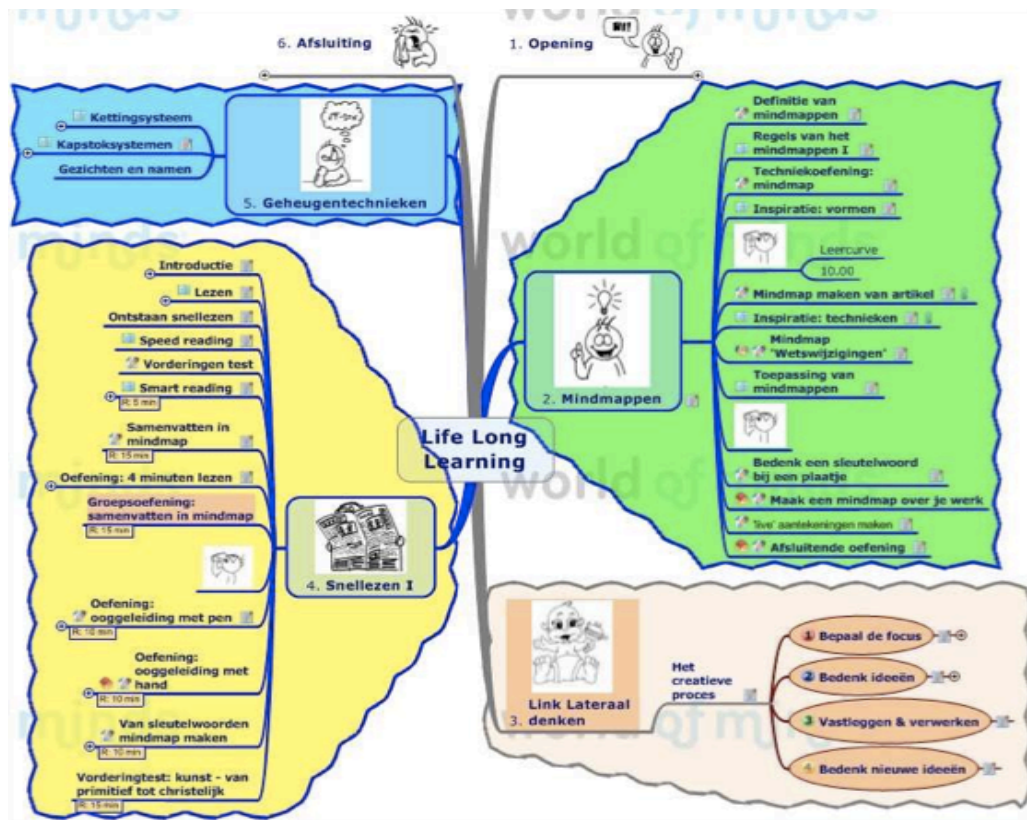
6. Afsluiting

1. Opening

Kettingsysteem
Kapstoksystemen
Gezichten en namen
5. Geheugentechnieken

Introductie
Lezen
Ontstaan snellezen
Speed reading
Vorderingen test
Smart reading
R: 5 min
Samenvatten in mindmap
R: 15 min
Oefening: 4 minuten lezen
Groepsoefening: samenvatten in mindmap
R: 15 min
4. Snellezen I
Oefening: ooggeleiding met pen
R: 10 min
Oefening: ooggeleiding met hand
R: 10 min
Van sleutelwoorden mindmap maken
R: 10 min
Vorderingtest: kunst - van primitief tot christelijk
R: 15 min

Life Long Learning

Definitie van mindmappen
Regels van het mindmappen I
Techniekoefening: mindmap
Inspiratie: vormen
Leercurve
10.00
Mindmap maken van artikel
Inspiratie: technieken
Mindmap 'Wetswijzigingen'
Toepassing van mindmappen
2. Mindmappen
Bedenk een sleutelwoord bij een plaatje
Maak een mindmap over je werk
'live' aantekeningen maken
Afsluitende oefening

Link Lateraal denken
3.
Het creatieve proces
1 Bepaal de focus
2 Bedenk ideeën
3 Vastleggen & verwerken
4 Bedenk nieuwe ideeën

world of minds